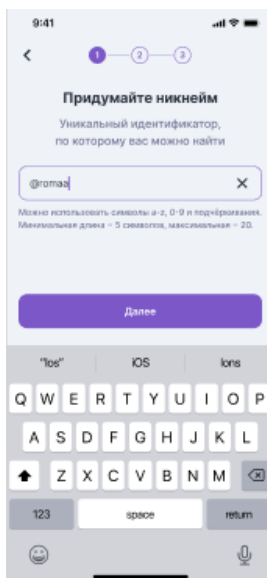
9:41

1 2 3

Придумайте никнейм

Уникальный идентификатор, по которому вас можно найти

@romaa

Можно использовать символы a-z, 0-9 и подчёркивания. Минимальная длина – 5 символов, максимальная – 20.

Далее

"Ios" iOS Ions

Q W E R T Y U I O P
A S D F G H J K L
Z X C V B N M
123 space return